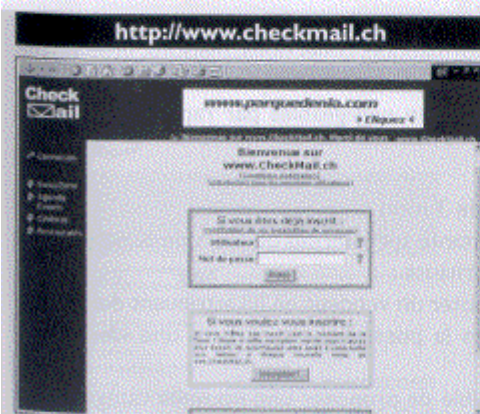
http://www.checkmail.ch

Check Mail

www.parquedenla.com
> Cliquez <

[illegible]

Connexion

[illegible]
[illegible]
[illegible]
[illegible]

Bienvenue sur
www.CheckMail.ch
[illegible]
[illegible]

Si vous êtes déjà inscrit :
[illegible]
Utilisateur
?
Mot de passe
?
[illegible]

Si vous voulez vous inscrire :
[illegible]
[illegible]